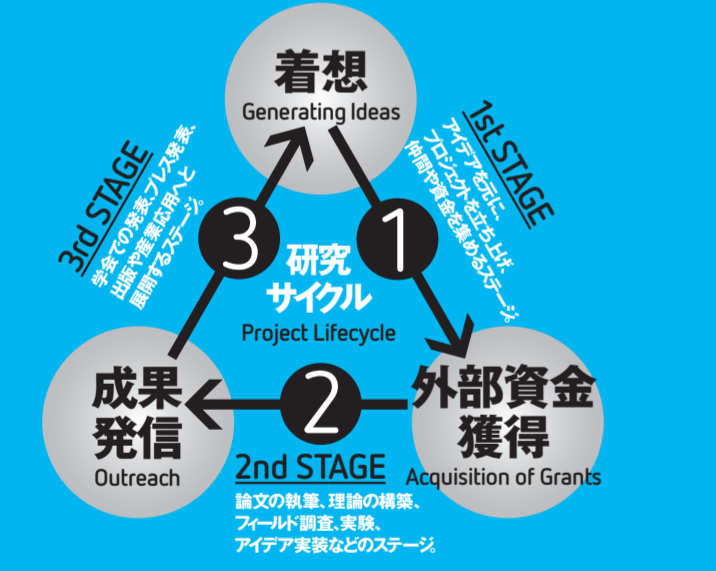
着想
Generating Ideas

1st STAGE
アイデアを元に、プロジェクトを立ち上げ、仲間や資金を集めるステージ。

1

外部資金獲得
Acquisition of Grants

2nd STAGE
論文の執筆、理論の構築、フィールド調査、実験、アイデア実装などのステージ。

2

成果発信
Outreach

3rd STAGE
学会での発表、プレス発表、出版や産業応用へと展開するステージ。

3

研究サイクル
Project Lifecycle